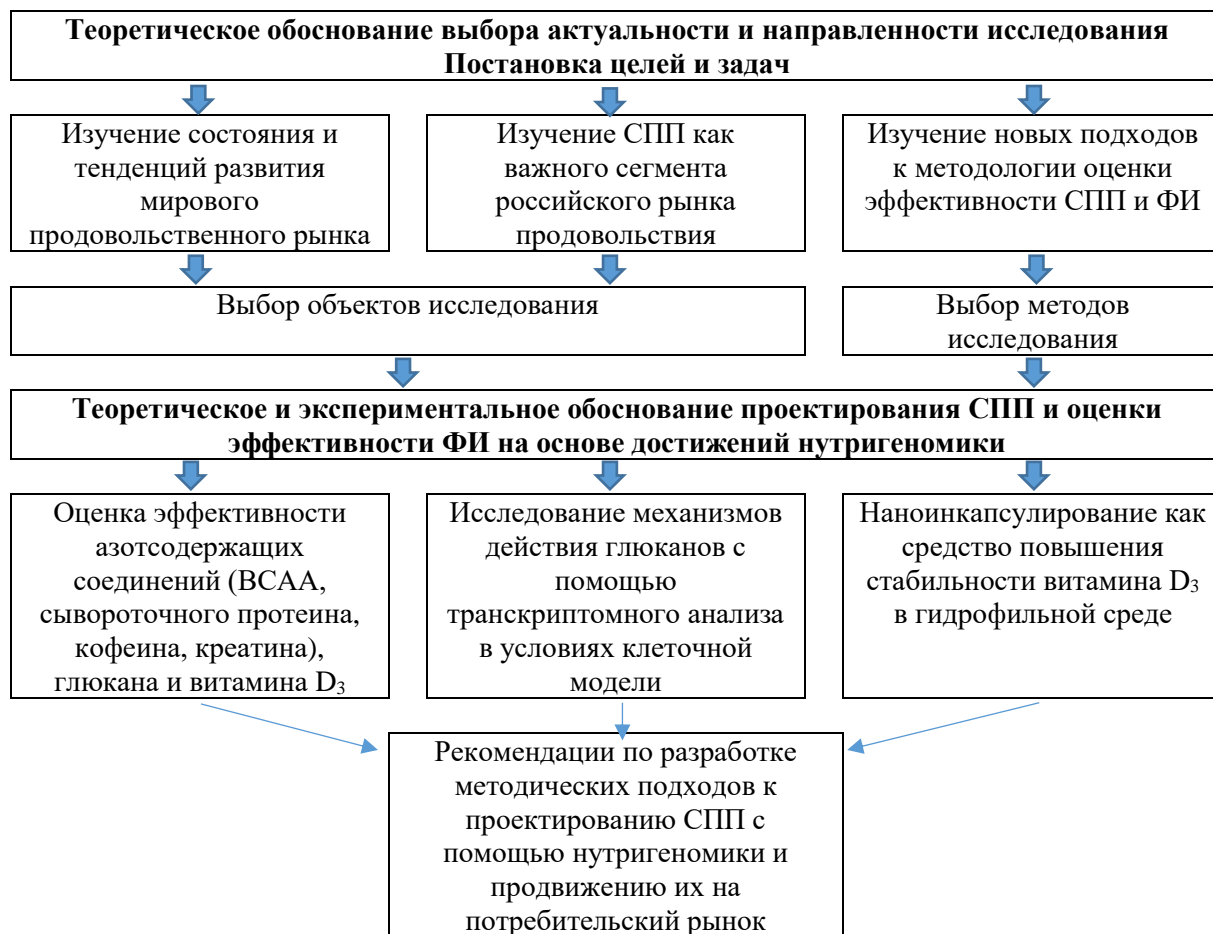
Теоретическое обоснование выбора актуальности и направленности исследования
Постановка целей и задач

Изучение состояния и тенденций развития мирового продовольственного рынка

Изучение СПП как важного сегмента российского рынка продовольствия

Изучение новых подходов к методологии оценки эффективности СПП и ФИ

Выбор объектов исследования

Выбор методов исследования

Теоретическое и экспериментальное обоснование проектирования СПП и оценки эффективности ФИ на основе достижений нутригеномики

Оценка эффективности азотсодержащих соединений (ВСАА, сывороточного протеина, кофеина, креатина), глюкана и витамина $D_3$

Исследование механизмов действия глюканов с помощью транскриптомного анализа в условиях клеточной модели

Наноинкапсулирование как средство повышения стабильности витамина $D_3$ в гидрофильной среде

Рекомендации по разработке методических подходов к проектированию СПП с помощью нутригеномики и продвижению их на потребительский рынок